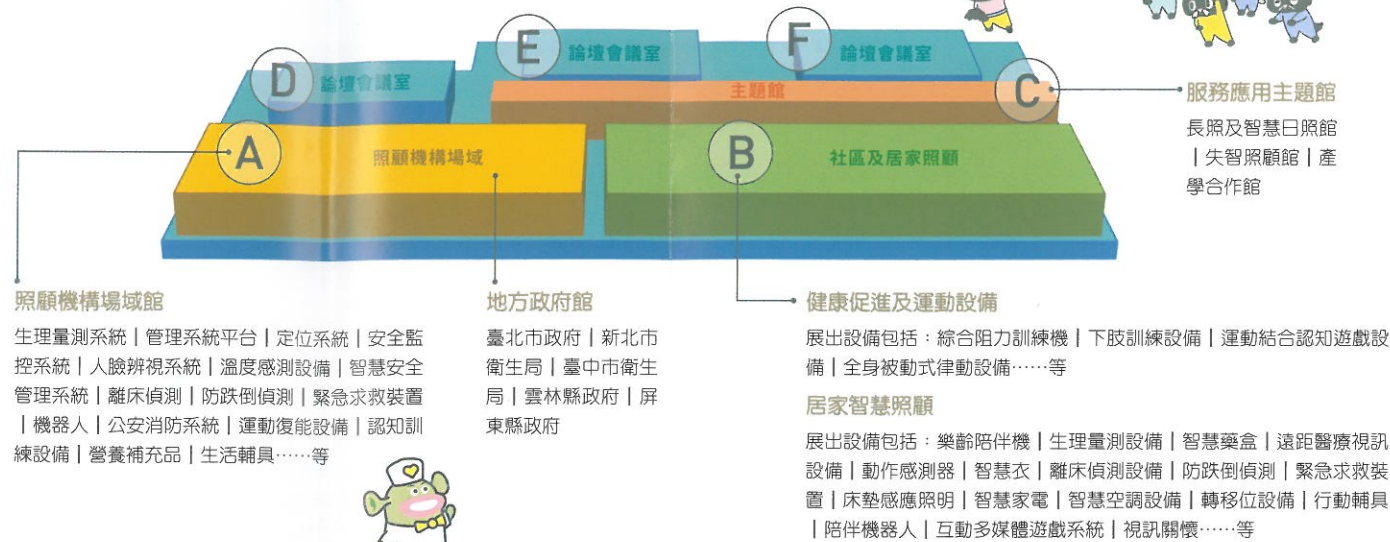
D 論壇會議室

E 論壇會議室

F 論壇會議室

主題館

C

A 照顧機構場域

B 社區及居家照顧

服務應用主題館

長照及智慧日照館｜失智照顧館｜產學合作館

照顧機構場域館

生理量測系統｜管理系統平台｜定位系統｜安全監控系統｜人臉辨視系統｜溫度感測設備｜智慧安全管理系統｜離床偵測｜防跌倒偵測｜緊急求救裝置｜機器人｜公安消防系統｜運動復能設備｜認知訓練設備｜營養補充品｜生活輔具……等

地方政府館

臺北市政府｜新北市衛生局｜臺中市衛生局｜雲林縣政府｜屏東縣政府

健康促進及運動設備

展出設備包括：綜合阻力訓練機｜下肢訓練設備｜運動結合認知遊戲設備｜全身被動式律動設備……等

居家智慧照顧

展出設備包括：樂齡陪伴機｜生理量測設備｜智慧藥盒｜遠距醫療視訊設備｜動作感測器｜智慧衣｜離床偵測設備｜防跌倒偵測｜緊急求救裝置｜床墊感應照明｜智慧家電｜智慧空調設備｜轉移位設備｜行動輔具｜陪伴機器人｜互動多媒體遊戲系統｜視訊關懷……等